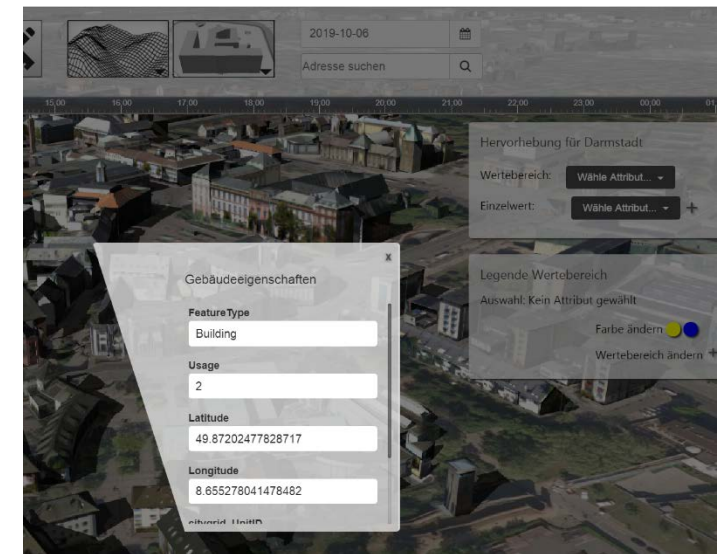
2019-10-06

Adresse suchen

15:00 16:00 17:00 18:00 19:00 20:00 21:00 22:00 23:00 00:00 01

Hervorhebung für Darmstadt

Wertebereich: Wähle Attribut...

Einzelwert: Wähle Attribut... +

Legende Wertebereich

Auswahl: Kein Attribut gewählt

Farbe ändern

Wertebereich ändern +

x

Gebäudeeigenschaften

FeatureType

Building

Usage

2

Latitude

49.87202477828717

Longitude

8.655278041478482

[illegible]